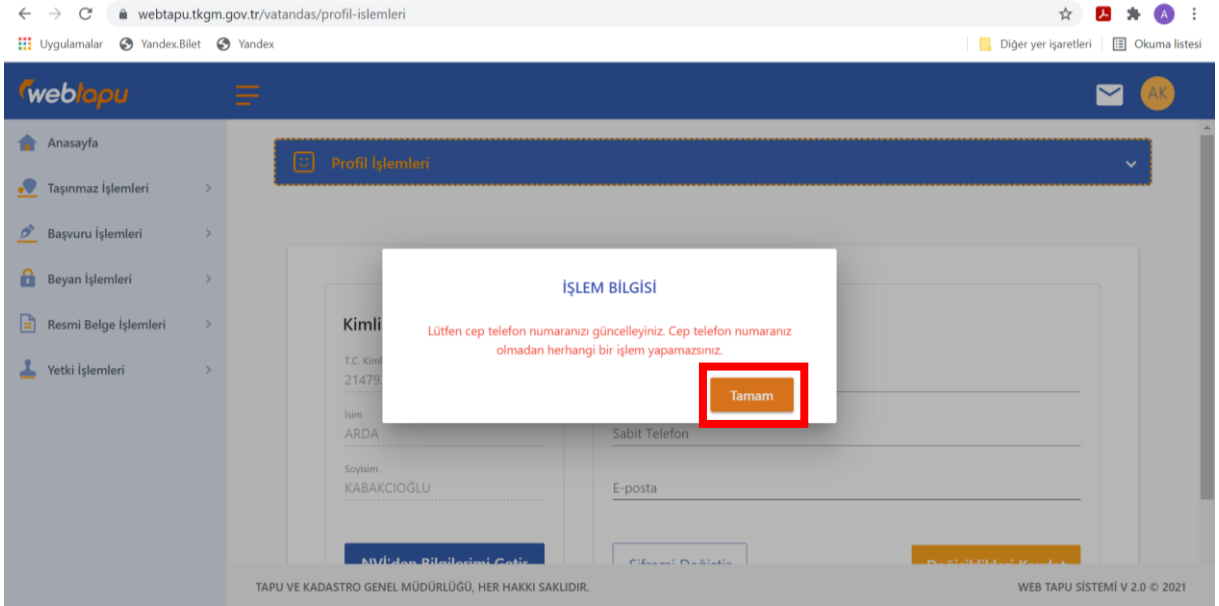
webtapu.tkgm.gov.tr/vatandas/profil-islemleri

Uygulamalar Yandex.Bilet Yandex

Diğer yer işaretleri Okuma listesi

webtapu

AK

Anasayfa

Taşınmaz İşlemleri

Başvuru İşlemleri

Beyan İşlemleri

Resmi Belge İşlemleri

Yetki İşlemleri

Profil İşlemleri

Kimli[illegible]

T.C. Kiml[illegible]

21479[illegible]

İsim

ARDA

Soyisim

KABAKCIOĞLU

Sabit Telefon

E-posta

NVİ'den Bilgilerimi Getir

Şifremi Değiştir

Değişiklikleri Kaydet

İŞLEM BİLGİSİ

Lütfen cep telefon numaranızı güncelleyiniz. Cep telefon numaranız olmadan herhangi bir işlem yapamazsınız.

Tamam

TAPU VE KADASTRO GENEL MÜDÜRLÜĞÜ, HER HAKKI SAKLIDIR.

WEB TAPU SİSTEMİ V 2.0 © 2021